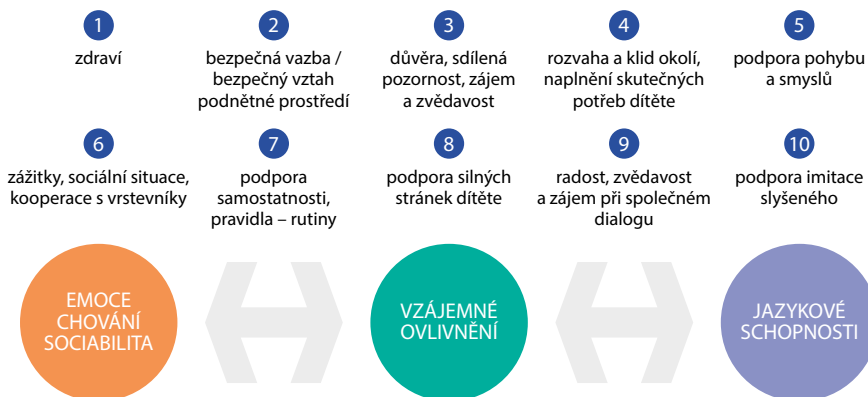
1
zdraví

2
bezpečná vazba / bezpečný vztah podnětné prostředí

3
důvěra, sdílená pozornost, zájem a zvědavost

4
rozvaha a klid okolí, naplnění skutečných potřeb dítěte

5
podpora pohybu a smyslů

6
zážitky, sociální situace, kooperace s vrstevníky

7
podpora samostatnosti, pravidla – rutiny

8
podpora silných stránek dítěte

9
radost, zvědavost a zájem při společném dialogu

10
podpora imitace slyšeného

EMOCE CHOVÁNÍ SOCIABILITA

VZÁJEMNÉ OVLIVNĚNÍ

JAZYKOVÉ SCHOPNOSTI